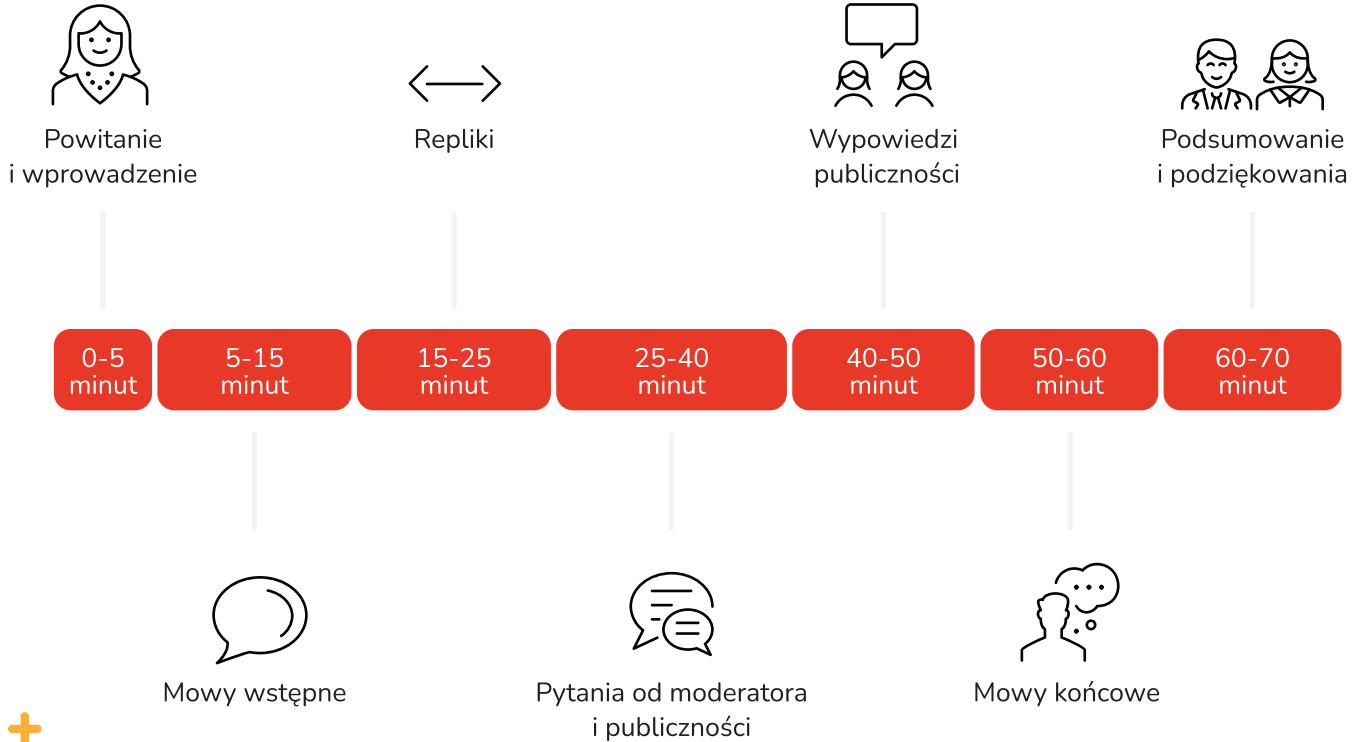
Powitanie i wprowadzenie

Repliki

Wypowiedzi publiczności

Podsumowanie i podziękowania

0-5 minut

5-15 minut

15-25 minut

25-40 minut

40-50 minut

50-60 minut

60-70 minut

Mowy wstępne

Pytania od moderatora i publiczności

Mowy końcowe